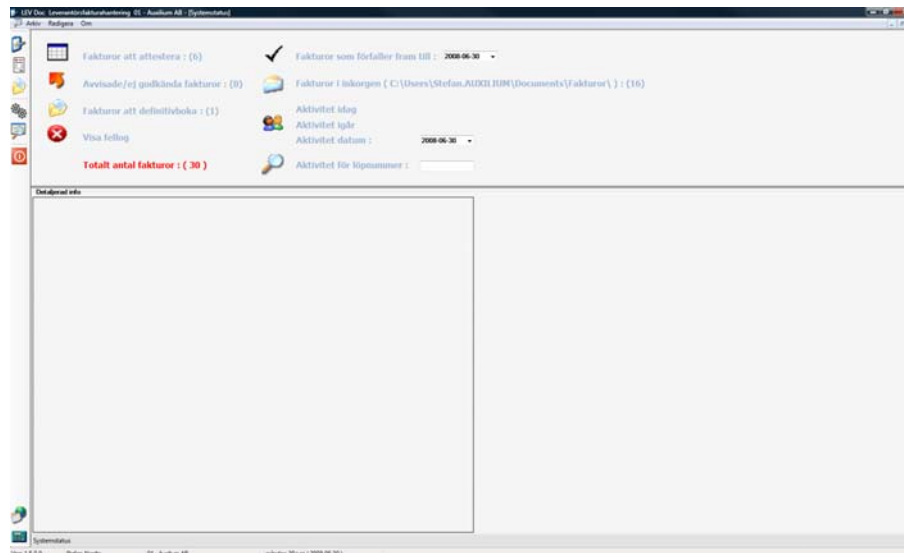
LEV Doc Leverantörsfakturahantering 01 - Auxilium AB - [Systemstatus]
Arkiv Redigera Om

Fakturor att attestera : (6)

Avvisade/ej godkända fakturor : (0)

Fakturor att definitivboka : (1)

Visa fellog

Totalt antal fakturor : ( 30 )

Fakturor som förfaller fram till : 2008-06-30

Fakturor i inkorgen ( C:\Users\Stefan.AUXILIUM\Documents\Fakturor\ ) : (16)

Aktivitet idag
Aktivitet igår
Aktivitet datum : 2008-06-30

Aktivitet för löpnummer :

Detaljerad info

Systemstatus

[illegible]